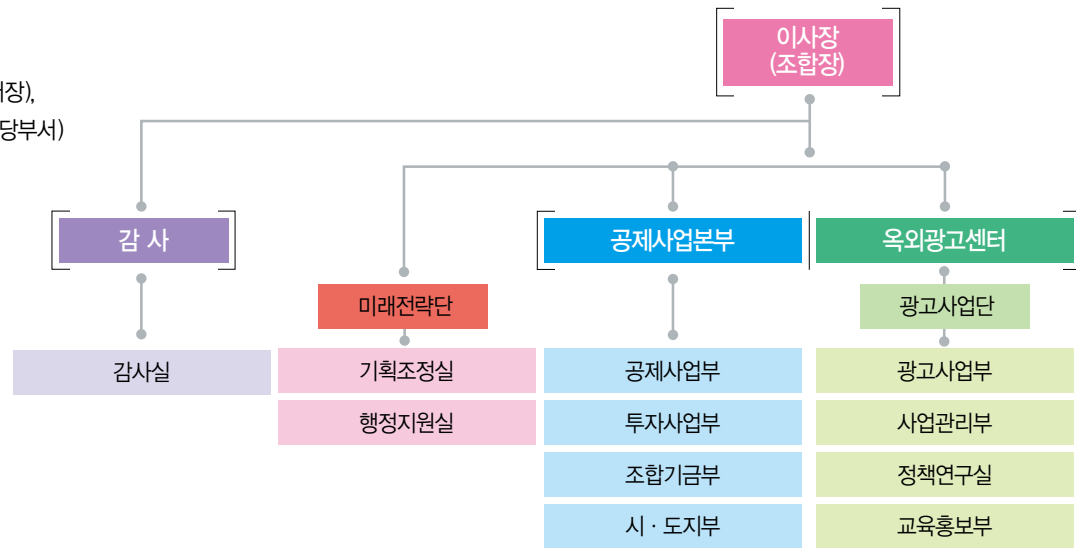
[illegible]장),
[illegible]당부서)

이사장
(조합장)

감 사

감사실

미래전략단

기획조정실

행정지원실

공제사업본부

공제사업부

투자사업부

조합기금부

시 · 도지부

옥외광고센터

광고사업단

광고사업부

사업관리부

정책연구실

교육홍보부